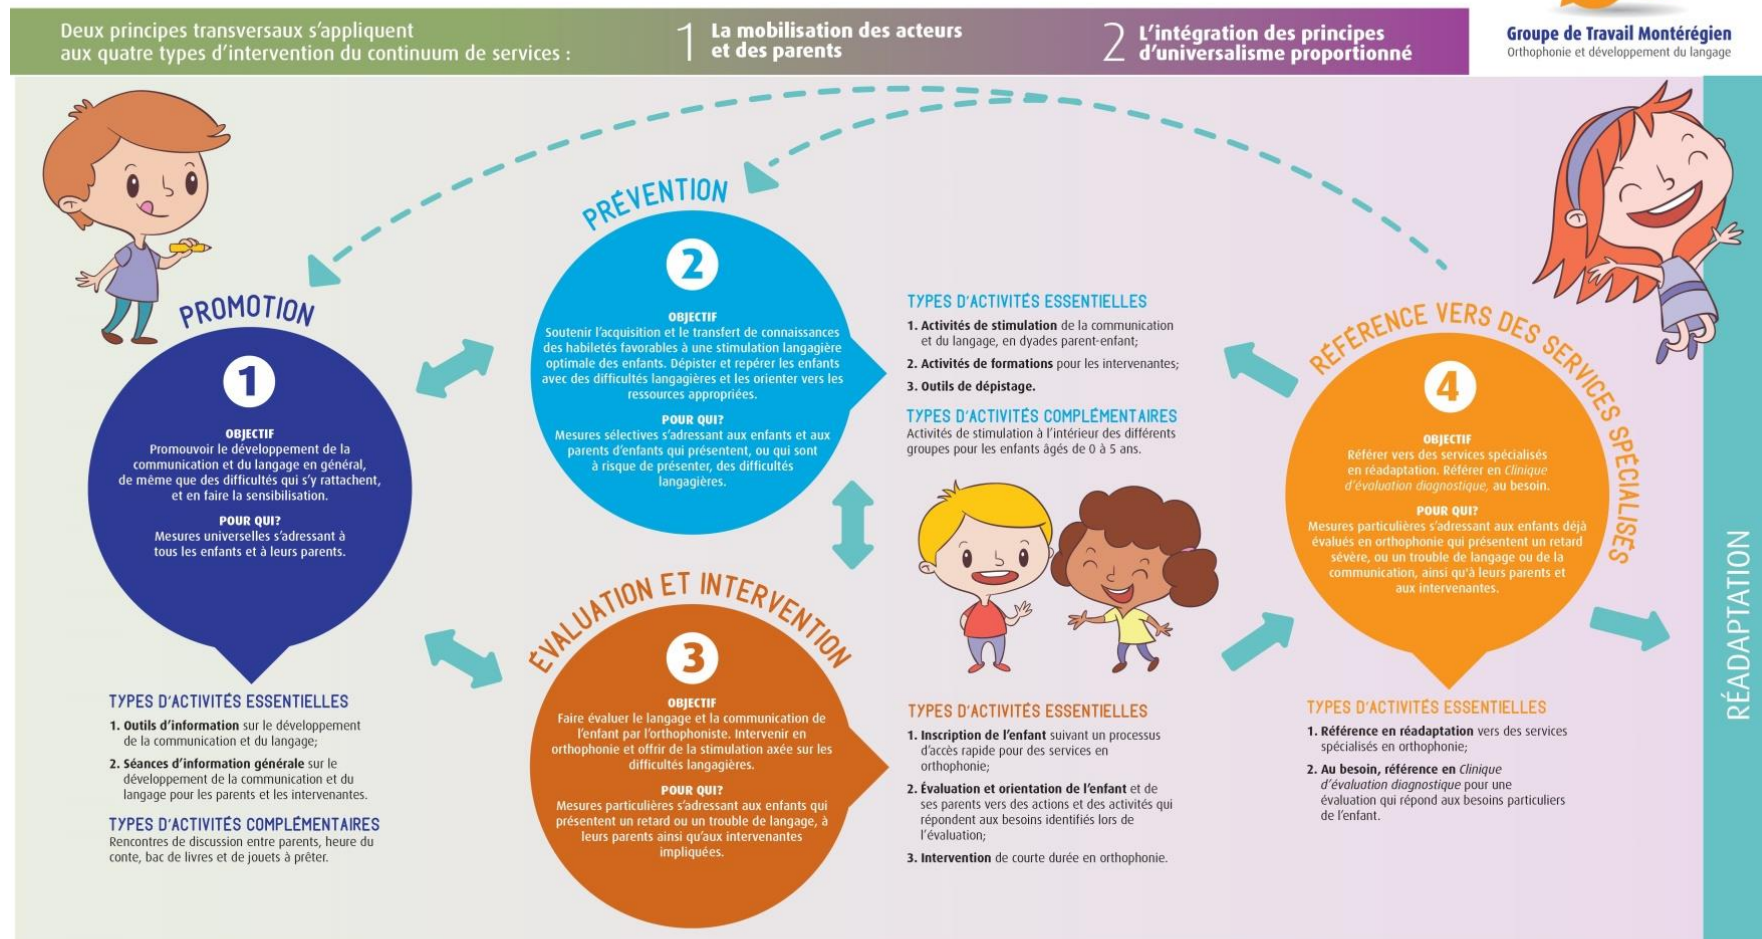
Deux principes transversaux s'appliquent aux quatre types d'intervention du continuum de services :

1 La mobilisation des acteurs et des parents

2 L'intégration des principes d'universalisme proportionné

Groupe de Travail Montérégien
Orthophonie et développement du langage

PROMOTION

1

OBJECTIF
Promouvoir le développement de la communication et du langage en général, de même que des difficultés qui s'y rattachent, et en faire la sensibilisation.

POUR QUI?
Mesures universelles s'adressant à tous les enfants et à leurs parents.

TYPES D'ACTIVITÉS ESSENTIELLES
1. Outils d'information sur le développement de la communication et du langage;
2. Séances d'information générale sur le développement de la communication et du langage pour les parents et les intervenantes.

TYPES D'ACTIVITÉS COMPLÉMENTAIRES
Rencontres de discussion entre parents, heure du conte, bac de livres et de jouets à prêter.

PRÉVENTION

2

OBJECTIF
Soutenir l'acquisition et le transfert de connaissances des habiletés favorables à une stimulation langagière optimale des enfants. Dépister et repérer les enfants avec des difficultés langagières et les orienter vers les ressources appropriées.

POUR QUI?
Mesures sélectives s'adressant aux enfants et aux parents d'enfants qui présentent, ou qui sont à risque de présenter, des difficultés langagières.

TYPES D'ACTIVITÉS ESSENTIELLES
1. Activités de stimulation de la communication et du langage, en dyades parent-enfant;
2. Activités de formations pour les intervenantes;
3. Outils de dépistage.

TYPES D'ACTIVITÉS COMPLÉMENTAIRES
Activités de stimulation à l'intérieur des différents groupes pour les enfants âgés de 0 à 5 ans.

ÉVALUATION ET INTERVENTION

3

OBJECTIF
Faire évaluer le langage et la communication de l'enfant par l'orthophoniste. Intervenir en orthophonie et offrir de la stimulation axée sur les difficultés langagières.

POUR QUI?
Mesures particulières s'adressant aux enfants qui présentent un retard ou un trouble de langage, à leurs parents ainsi qu'aux intervenantes impliquées.

TYPES D'ACTIVITÉS ESSENTIELLES
1. Inscription de l'enfant suivant un processus d'accès rapide pour des services en orthophonie;
2. Évaluation et orientation de l'enfant et de ses parents vers des actions et des activités qui répondent aux besoins identifiés lors de l'évaluation;
3. Intervention de courte durée en orthophonie.

RÉFÉRENCE VERS DES SERVICES SPÉCIALISÉS

4

OBJECTIF
Référer vers des services spécialisés en réadaptation. Référer en Clinique d'évaluation diagnostique, au besoin.

POUR QUI?
Mesures particulières s'adressant aux enfants déjà évalués en orthophonie qui présentent un retard sévère, ou un trouble de langage ou de la communication, ainsi qu'à leurs parents et aux intervenantes.

TYPES D'ACTIVITÉS ESSENTIELLES
1. Référence en réadaptation vers des services spécialisés en orthophonie;
2. Au besoin, référence en Clinique d'évaluation diagnostique pour une évaluation qui répond aux besoins particuliers de l'enfant.

RÉADAPTATION